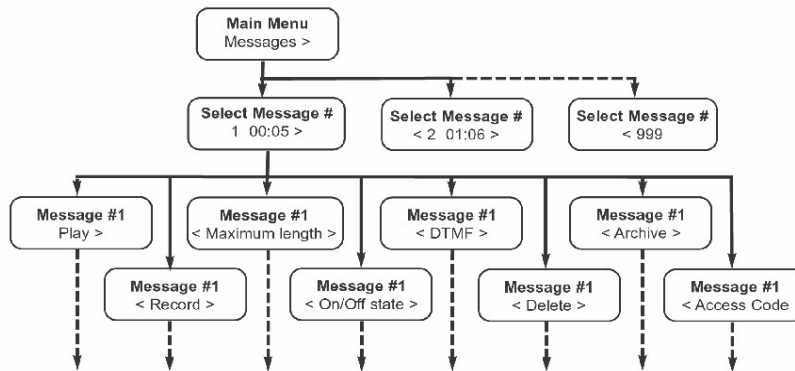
Main Menu
Messages >

Select Message #
1 00:05 >

Select Message #
< 2 01:06 >

Select Message #
< 999

Message #1
Play >

Message #1
< Record >

Message #1
< Maximum length >

Message #1
< On/Off state >

Message #1
< DTMF >

Message #1
< Delete >

Message #1
< Archive >

Message #1
< Access Code